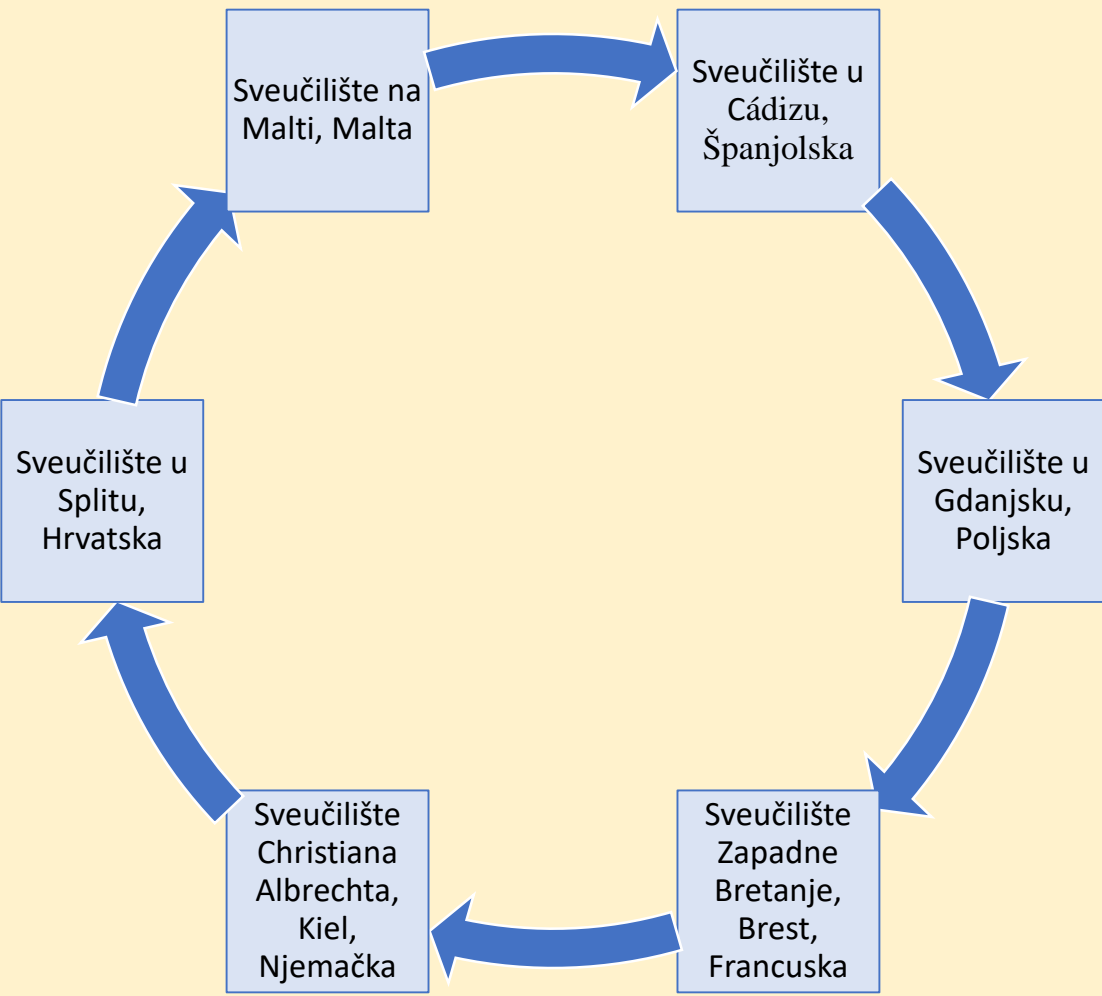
Sveučilište na Malti, Malta

Sveučilište u Cádizu, Španjolska

Sveučilište u Gdanjsku, Poljska

Sveučilište Zapadne Bretanje, Brest, Francuska

Sveučilište Christiana Albrechta, Kiel, Njemačka

Sveučilište u Splitu, Hrvatska